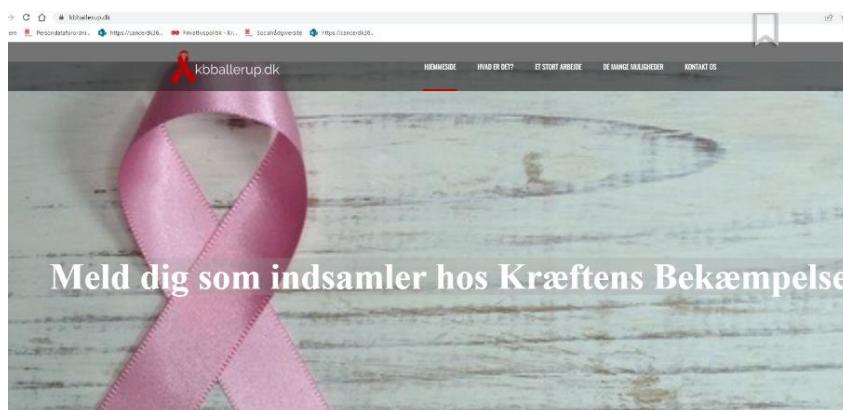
kbballerup.dk

Persondataforordni... https://cancerdk26... Privatlivspolitik - Kr... Socialrådgiverste https://cancerdk26...

kbballerup.dk

HJEMMESIDE HVAD ER DET? ET STORT ARBEJDE DE MANGE MULIGHEDER KONTAKT OS

Meld dig som indsamler hos Kræftens Bekæmpelse